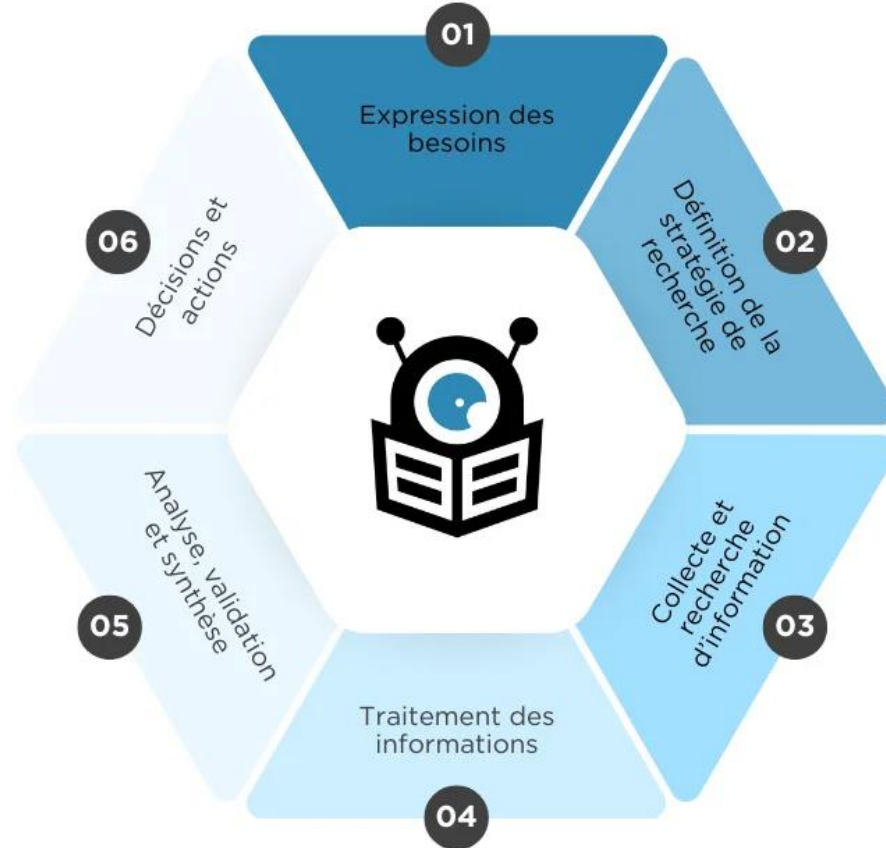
01
Expression des besoins

02
Définition de la stratégie de recherche

03
Collecte et recherche d'information

04
Traitement des informations

05
Analyse, validation et synthèse

06
Décisions et actions